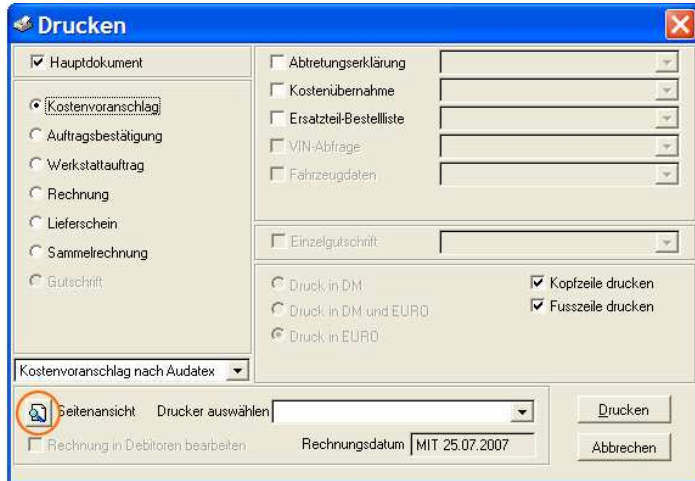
Drucken

Hauptdokument

Kostenvoranschlag
Auftragsbestätigung
Werkstattauftrag
Rechnung
Lieferschein
Sammelrechnung
Gutschrift

Kostenvoranschlag nach Audatex

Abtretungserklärung
Kostenübernahme
Ersatzteil-Bestellliste
VIN-Abfrage
Fahrzeugdaten

Einzelgutschrift

Druck in DM
Druck in DM und EURO
Druck in EURO

Kopfzeile drucken
Fusszeile drucken

Seitenansicht
Drucker auswählen
Rechnung in Debitoren bearbeiten
Rechnungsdatum MIT 25.07.2007

Drucken
Abbrechen